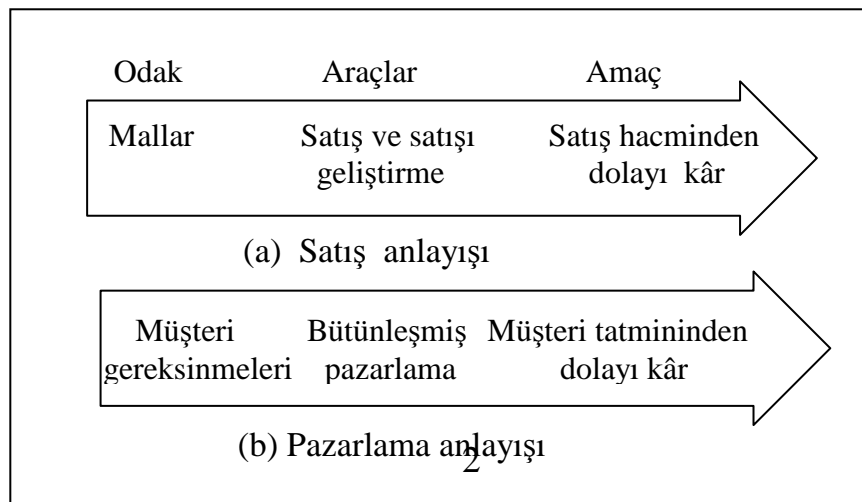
Odak Araçlar Amaç

Mallar Satış ve satışı geliştirme Satış hacminden dolayı kâr

(a) Satış anlayışı

Müşteri gereksinmeleri Bütünleşmiş pazarlama Müşteri tatmininden dolayı kâr

(b) Pazarlama anlayışı

2